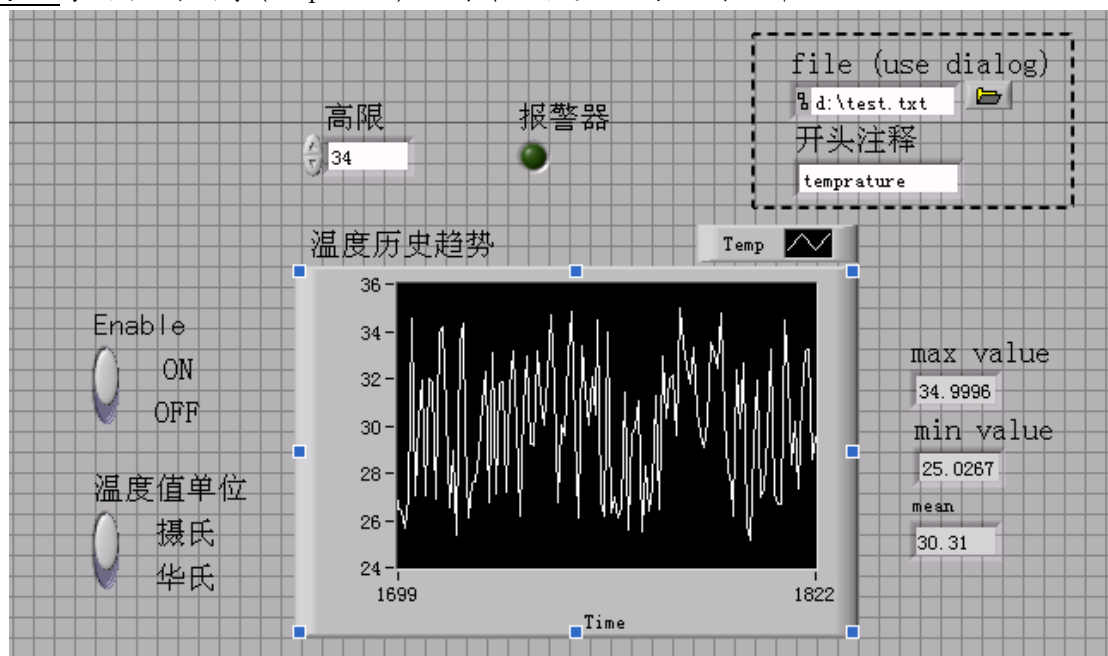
高限

34

报警器

file (use dialog)

d:\test.txt

开头注释

temprature

温度历史趋势

Temp

36

34

32

30

28

26

24

1699

1822

Time

Enable

ON

OFF

温度值单位

摄氏

华氏

max value

34.9996

min value

25.0267

mean

30.31